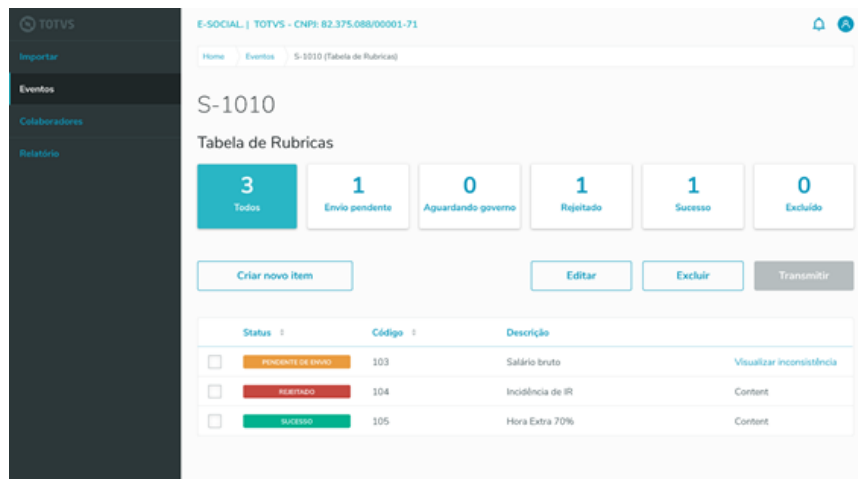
TOTVS

Importar

Eventos

Colaboradores

Relatório

E-SOCIAL. | TOTVS - CNPJ: 82.375.088/00001-71

Home Eventos S-1010 (Tabela de Rubricas)

S-1010

Tabela de Rubricas

3
Todos

1
Envio pendente

0
Aguardando governo

1
Rejeitado

1
Sucesso

0
Excluído

Criar novo item

Editar

Excluir

Transmitir

| | Status | Código | Descrição | |
|---|---|---|---|---|
| | PENDENTE DE ENVIO | 103 | Salário bruto | Visualizar inconsistência |
| | REJEITADO | 104 | Incidência de IR | Content |
| | SUCESSO | 105 | Hora Extra 70% | Content |